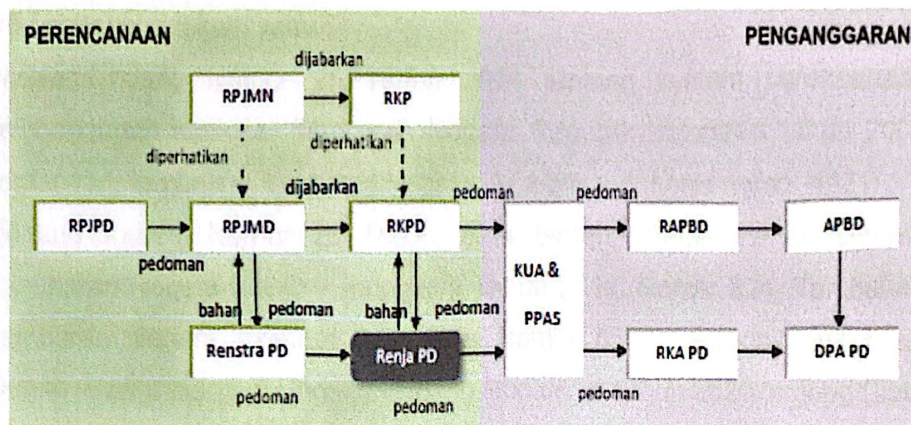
PERENCANAAN

PENGANGGARAN

dijabarkan

RPJMN

RKP

diperhatikan

diperhatikan

dijabarkan

pedoman

pedoman

RPJPD

RPJMD

RKPD

RAPBD

APBD

pedoman

KUA & PPAS

bahan

pedoman

bahan

pedoman

Renstra PD

Renja PD

RKA PD

DPA PD

pedoman

pedoman

pedoman